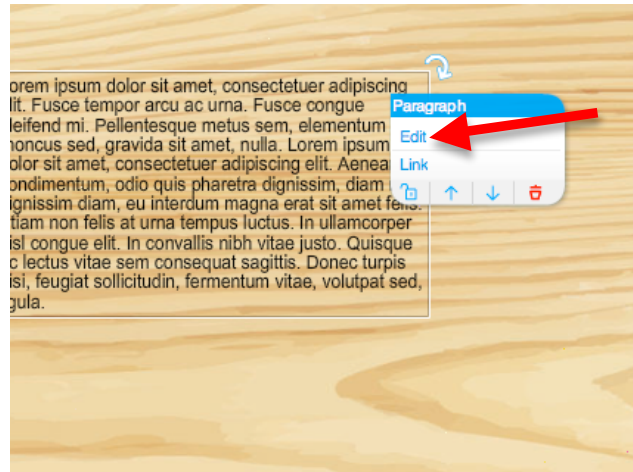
orem ipsum dolor sit amet, consectetuer adipiscing lit. Fusce tempor arcu ac urna. Fusce congue leifend mi. Pellentesque metus sem, elementum honcus sed, gravida sit amet, nulla. Lorem ipsum olor sit amet, consectetuer adipiscing elit. Aenea ondimentum, odio quis pharetra dignissim, diam ignissim diam, eu interdum magna erat sit amet fel tiam non felis at urna tempus luctus. In ullamcorper isl congue elit. In convallis nibh vitae justo. Quisque c lectus vitae sem consequat sagittis. Donec turpis isi, feugiat sollicitudin, fermentum vitae, volutpat sed, gula.

Paragraph
Edit
Link